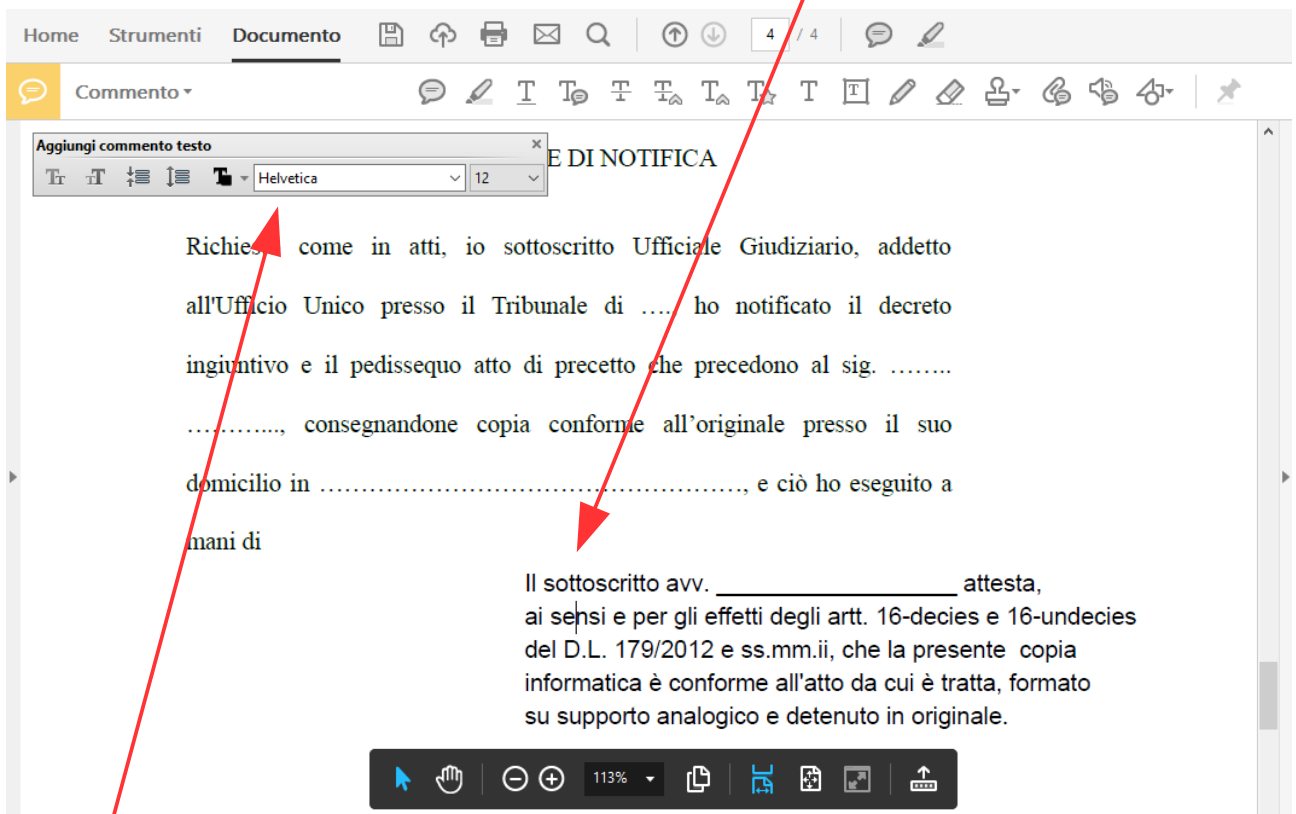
Home Strumenti Documento 4 / 4

Commento

Aggiungi commento testo
Helvetica 12

E DI NOTIFICA

Richies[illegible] come in atti, io sottoscritto Ufficiale Giudiziario, addetto all'Ufficio Unico presso il Tribunale di …., ho notificato il decreto ingiuntivo e il pedissequo atto di precetto che precedono al sig. …….. ………..., consegnandone copia conforme all'originale presso il suo domicilio in …………………………………………., e ciò ho eseguito a mani di

Il sottoscritto avv. ____________________ attesta,
ai sensi e per gli effetti degli artt. 16-decies e 16-undecies del D.L. 179/2012 e ss.mm.ii, che la presente copia informatica è conforme all'atto da cui è tratta, formato su supporto analogico e detenuto in originale.

113%